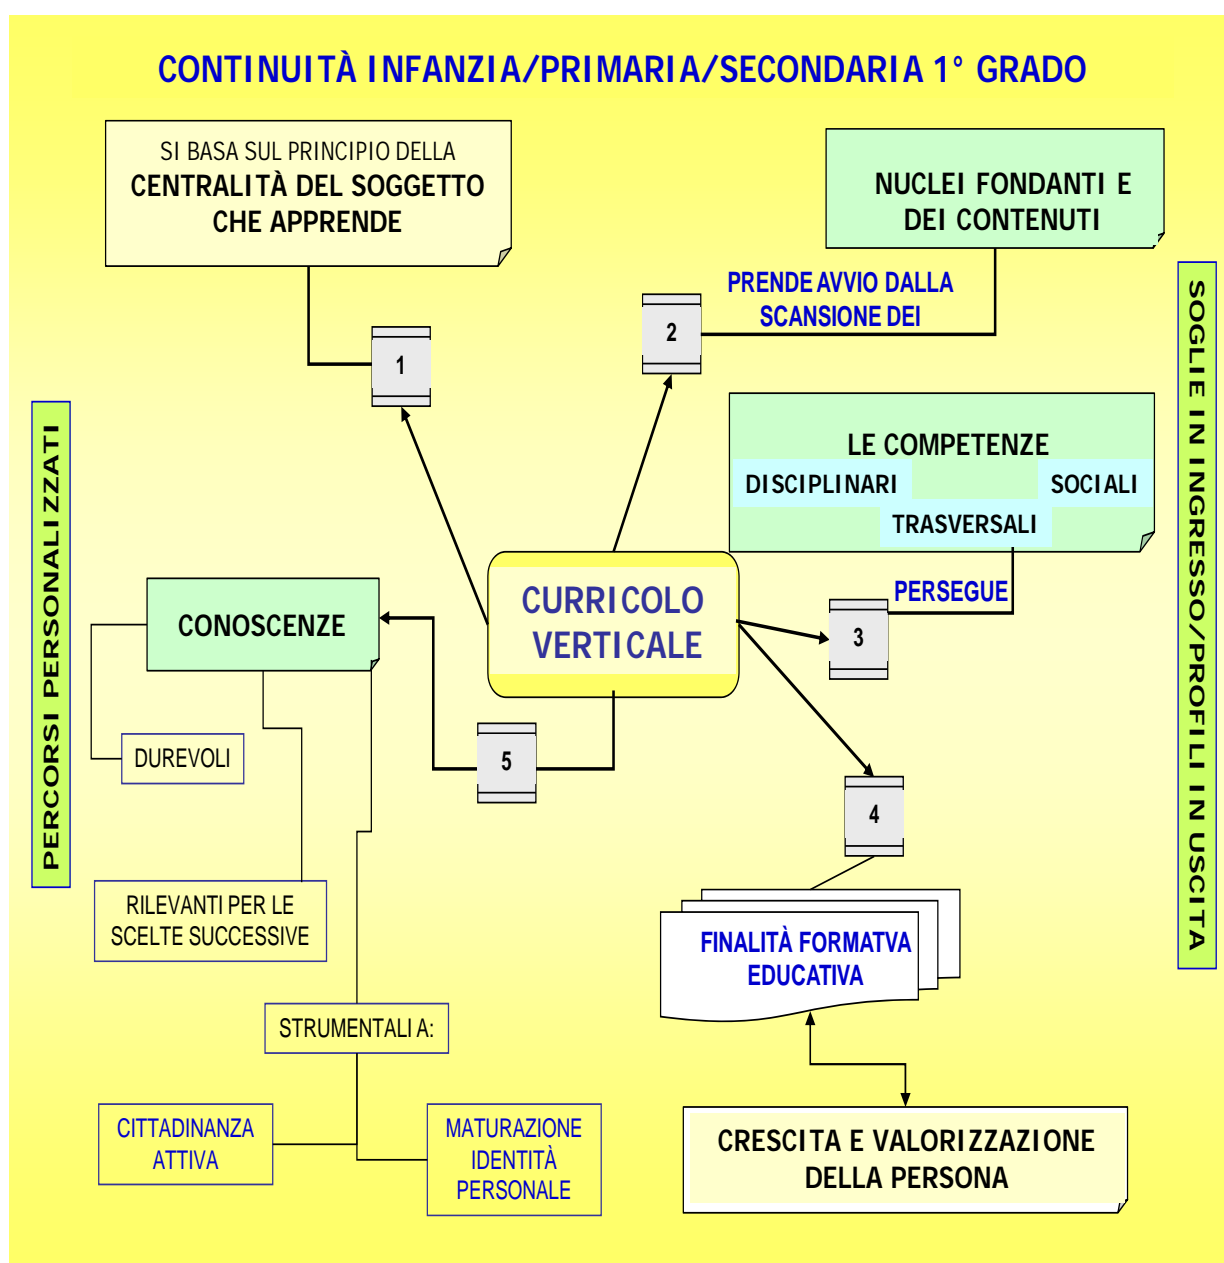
CONTINUITÀ INFANZIA/PRIMARIA/SECONDARIA 1° GRADO

SI BASA SUL PRINCIPIO DELLA CENTRALITÀ DEL SOGGETTO CHE APPRENDE

1

NUCLEI FONDANTI E DEI CONTENUTI

PRENDE AVVIO DALLA SCANSIONE DEI

2

LE COMPETENZE
DISCIPLINARI
SOCIALI
TRASVERSALI

PERSEGUE

3

PERCORSI PERSONALIZZATI

SOGLIE IN INGRESSO/PROFILI IN USCITA

CURRICOLO VERTICALE

CONOSCENZE

DUREVOLI

5

4

RILEVANTI PER LE SCELTE SUCCESSIVE

FINALITÀ FORMATVA EDUCATIVA

STRUMENTALI A:

CITTADINANZA ATTIVA

MATURAZIONE IDENTITÀ PERSONALE

CRESCITA E VALORIZZAZIONE DELLA PERSONA